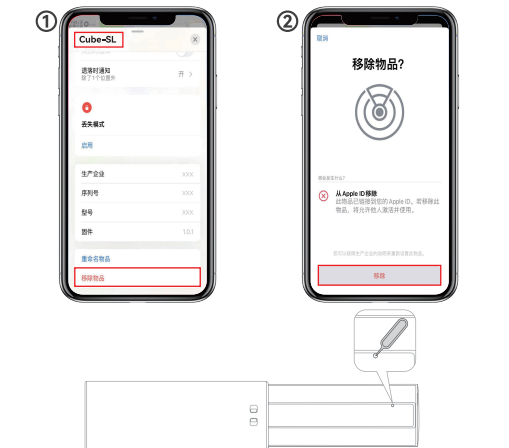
①

Cube-SL

远离时通知
除了1个位置外
开

丢失模式

启用

生产企业 XXX
序列号 XXX
型号 XXX
固件 1.0.1

重命名物品

移除物品

②

取消

移除物品?

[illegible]

从 Apple ID 移除
此物品已链接到您的 Apple ID。若移除此物品，将允许他人激活并使用。

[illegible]

移除